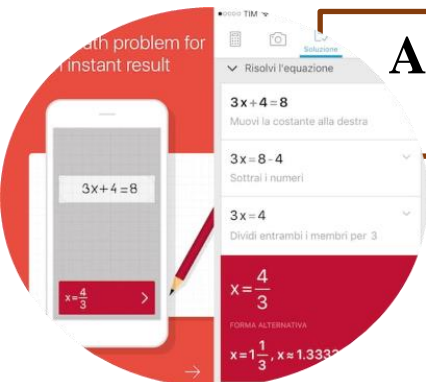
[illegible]ath problem for
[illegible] instant result

$3x+4=8$

$x=\frac{4}{3}$

●●●○○ TIM

Soluzione

A

Risolvi l'equazione

$3x+4=8$
Muovi la costante alla destra

$3x=8-4$
Sottrai i numeri

$3x=4$
Dividi entrambi i membri per 3

$x=\frac{4}{3}$

FORMA ALTERNATIVA

$x=1\frac{1}{3}$, $x\approx1.333$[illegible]